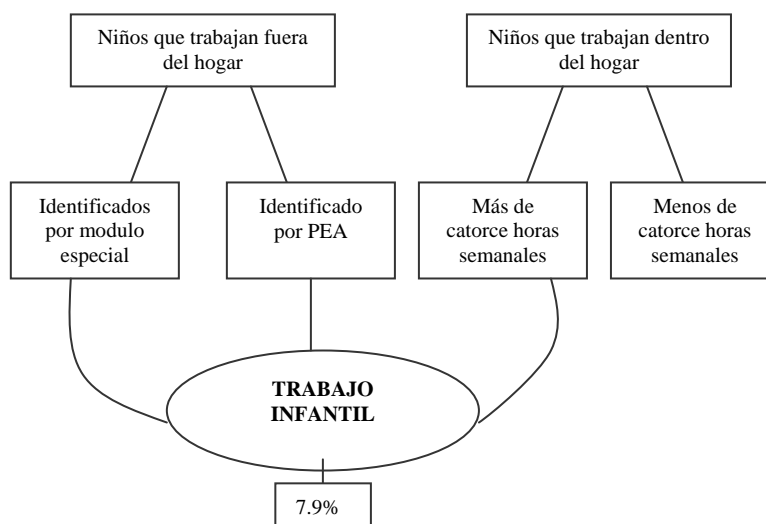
Niños que trabajan fuera del hogar

Niños que trabajan dentro del hogar

Identificados por modulo especial

Identificado por PEA

Más de catorce horas semanales

Menos de catorce horas semanales

TRABAJO INFANTIL

7.9%